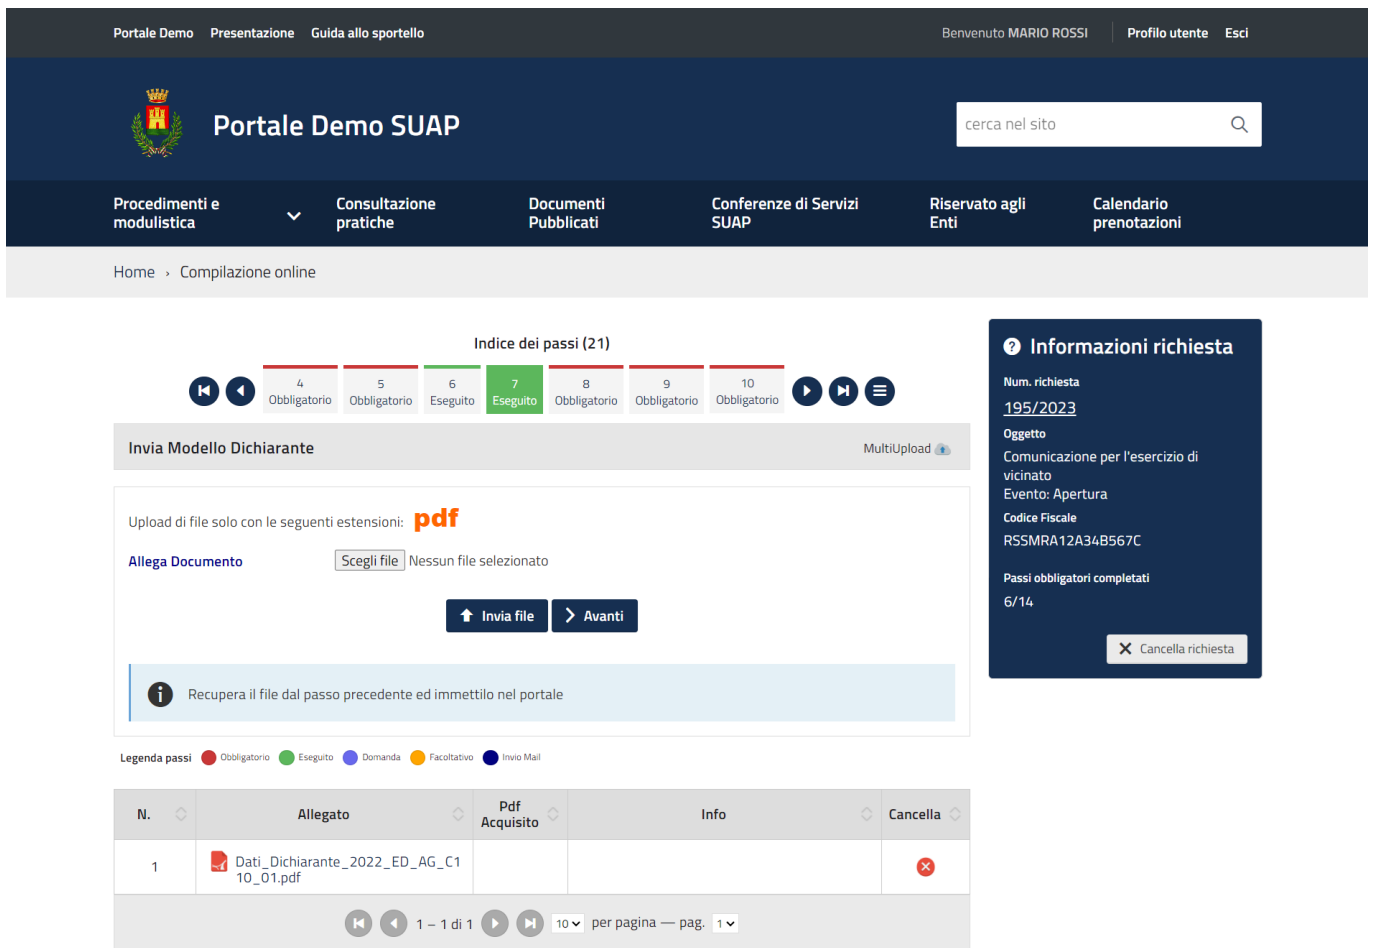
Portale Demo Presentazione Guida allo sportello

Benvenuto MARIO ROSSI Profilo utente Esci

Portale Demo SUAP

cerca nel sito

Procedimenti e modulistica
Consultazione pratiche
Documenti Pubblicati
Conferenze di Servizi SUAP
Riservato agli Enti
Calendario prenotazioni

Home › Compilazione online

Indice dei passi (21)

4 Obbligatorio
5 Obbligatorio
6 Eseguito
7 Eseguito
8 Obbligatorio
9 Obbligatorio
10 Obbligatorio

Invia Modello Dichiarante

MultiUpload

Upload di file solo con le seguenti estensioni: pdf

Allega Documento

Scegli file Nessun file selezionato

Invia file Avanti

Recupera il file dal passo precedente ed immettilo nel portale

Legenda passi Obbligatorio Eseguito Domanda Facoltativo Invio Mail

| N. | Allegato | Pdf Acquisito | Info | Cancella |
|---|---|---|---|---|
| 1 | Dati_Dichiarante_2022_ED_AG_C110_01.pdf | | | |

1 – 1 di 1 10 per pagina — pag. 1

Informazioni richiesta

Num. richiesta

195/2023

Oggetto

Comunicazione per l'esercizio di vicinato
Evento: Apertura

Codice Fiscale

RSSMRA12A34B567C

Passi obbligatori completati

6/14

Cancella richiesta